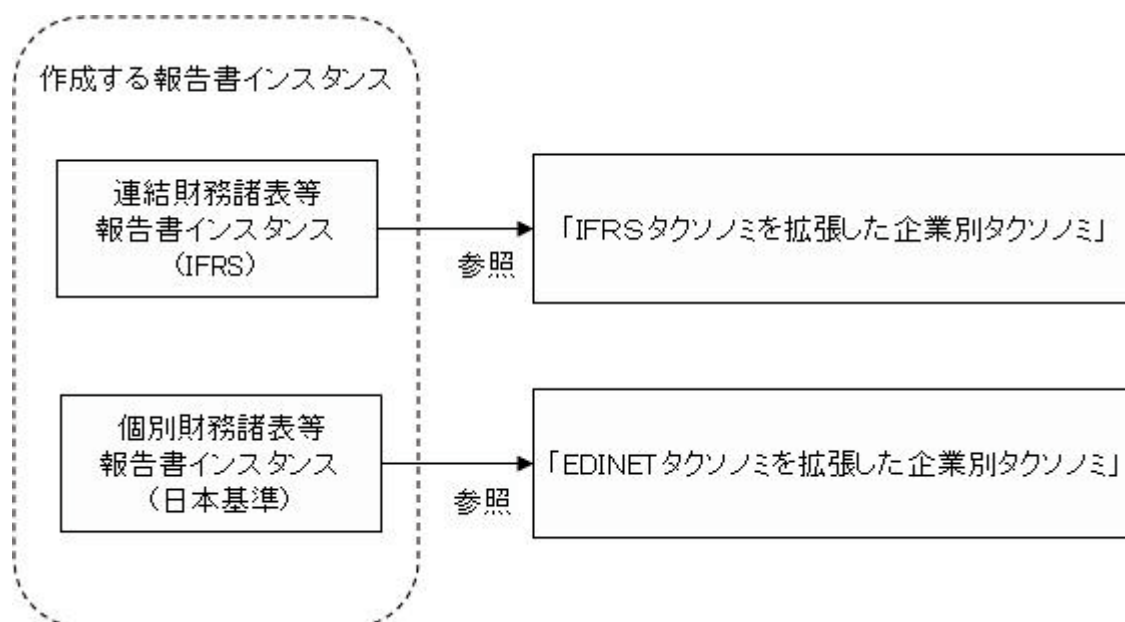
作成する報告書インスタンス

連結財務諸表等
報告書インスタンス
（IFRS）

参照

「IFRSタクソノミを拡張した企業別タクソノミ」

個別財務諸表等
報告書インスタンス
（日本基準）

参照

「EDINETタクソノミを拡張した企業別タクソノミ」